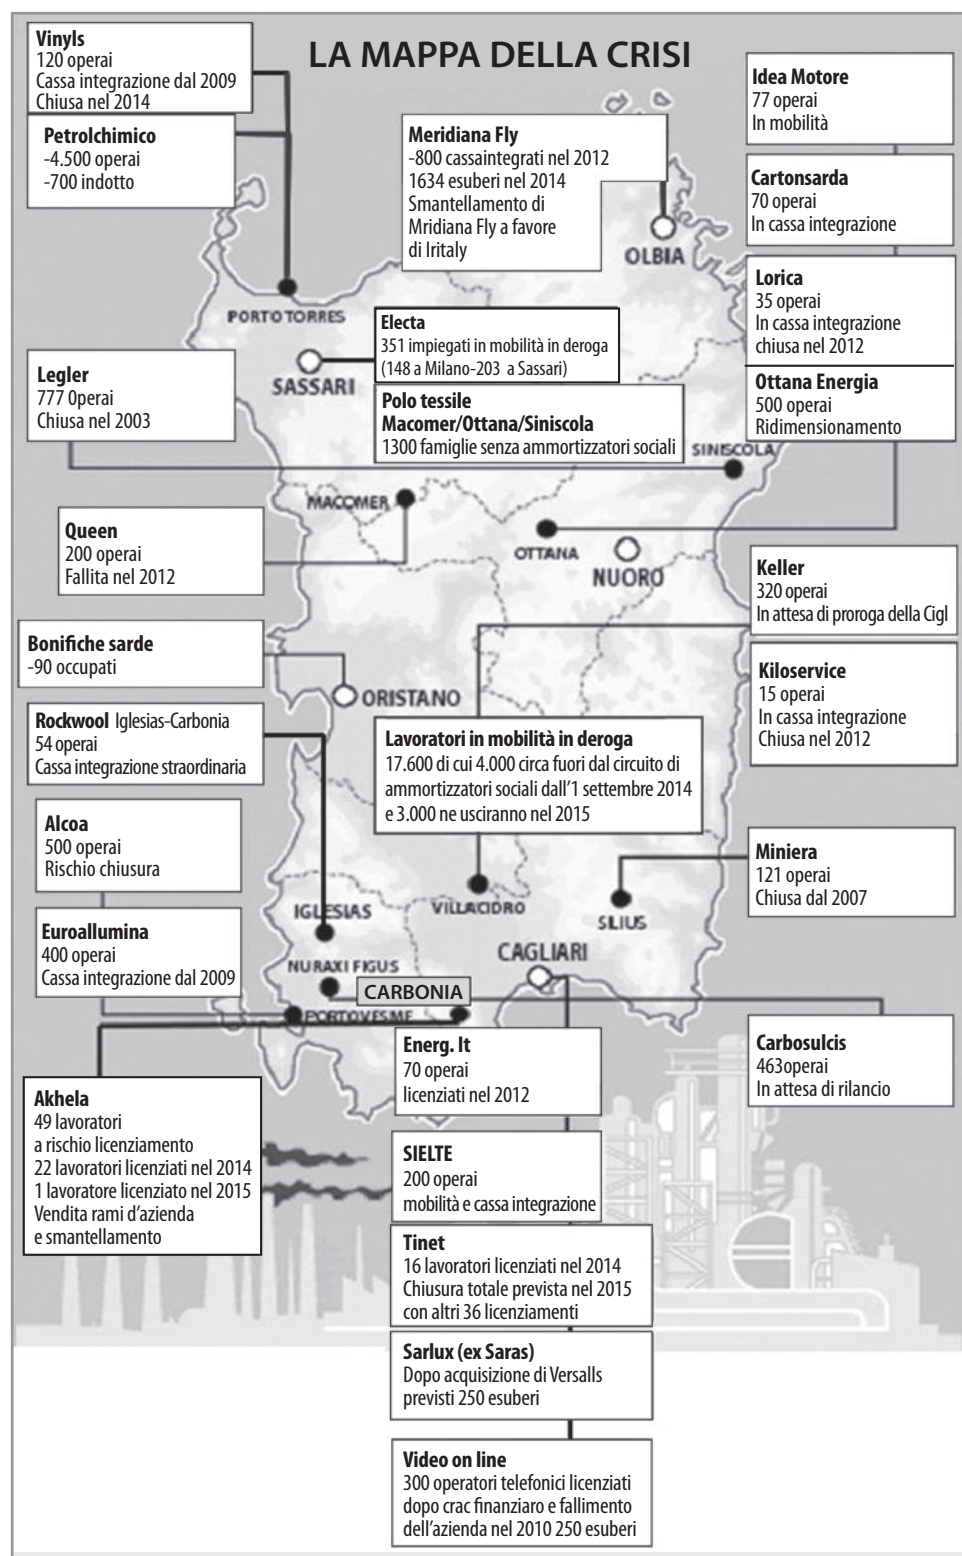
LA MAPPA DELLA CRISI

Vinyls
120 operai
Cassa integrazione dal 2009
Chiusa nel 2014

Petrolchimico
-4.500 operai
-700 indotto

Meridiana Fly
-800 cassaintegrati nel 2012
1634 esuberi nel 2014
Smantellamento di Mridiana Fly a favore di Iritaly

Idea Motore
77 operai
In mobilità

Cartonsarda
70 operai
In cassa integrazione

Lorica
35 operai
In cassa integrazione
chiusa nel 2012

Ottana Energia
500 operai
Ridimensionamento

Electa
351 impiegati in mobilità in deroga
(148 a Milano-203 a Sassari)

Polo tessile
Macomer/Ottana/Siniscola
1300 famiglie senza ammortizzatori sociali

Legler
777 0perai
Chiusa nel 2003

OLBIA
PORTO TORRES
SASSARI
SINISCOLA
MACOMER
OTTANA
NUORO

Queen
200 operai
Fallita nel 2012

Keller
320 operai
In attesa di proroga della Cigl

Bonifiche sarde
-90 occupati

ORISTANO

Kiloservice
15 operai
In cassa integrazione
Chiusa nel 2012

Rockwool Iglesias-Carbonia
54 operai
Cassa integrazione straordinaria

Lavoratori in mobilità in deroga
17.600 di cui 4.000 circa fuori dal circuito di ammortizzatori sociali dall'1 settembre 2014 e 3.000 ne usciranno nel 2015

Alcoa
500 operai
Rischio chiusura

Miniera
121 operai
Chiusa dal 2007

IGLESIAS
VILLACIDRO
SILIUS

Euroallumina
400 operai
Cassa integrazione dal 2009

CAGLIARI
NURAXI FIGUS
CARBONIA
PORTOVESME

Carbosulcis
463operai
In attesa di rilancio

Energ. It
70 operai
licenziati nel 2012

Akhela
49 lavoratori
a rischio licenziamento
22 lavoratori licenziati nel 2014
1 lavoratore licenziato nel 2015
Vendita rami d'azienda
e smantellamento

SIELTE
200 operai
mobilità e cassa integrazione

Tinet
16 lavoratori licenziati nel 2014
Chiusura totale prevista nel 2015
con altri 36 licenziamenti

Sarlux (ex Saras)
Dopo acquisizione di Versalls
previsti 250 esuberi

Video on line
300 operatori telefonici licenziati
dopo crac finanziario e fallimento
dell'azienda nel 2010 250 esuberi